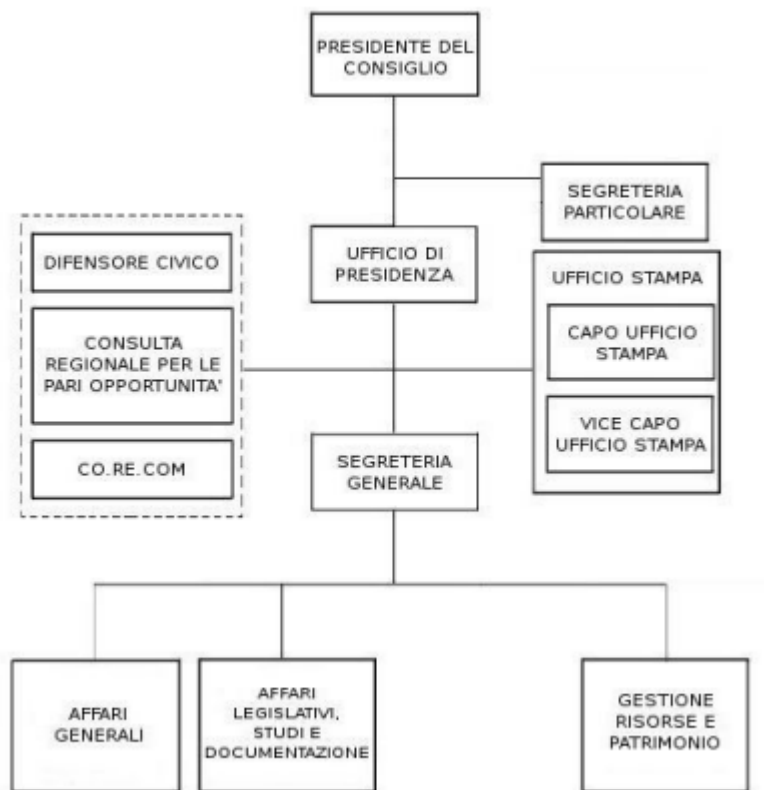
PRESIDENTE DEL CONSIGLIO

SEGRETERIA PARTICOLARE

DIFENSORE CIVICO

CONSULTA REGIONALE PER LE PARI OPPORTUNITA'

CO.RE.COM

UFFICIO DI PRESIDENZA

UFFICIO STAMPA

CAPO UFFICIO STAMPA

VICE CAPO UFFICIO STAMPA

SEGRETERIA GENERALE

AFFARI GENERALI

AFFARI LEGISLATIVI, STUDI E DOCUMENTAZIONE

GESTIONE RISORSE E PATRIMONIO